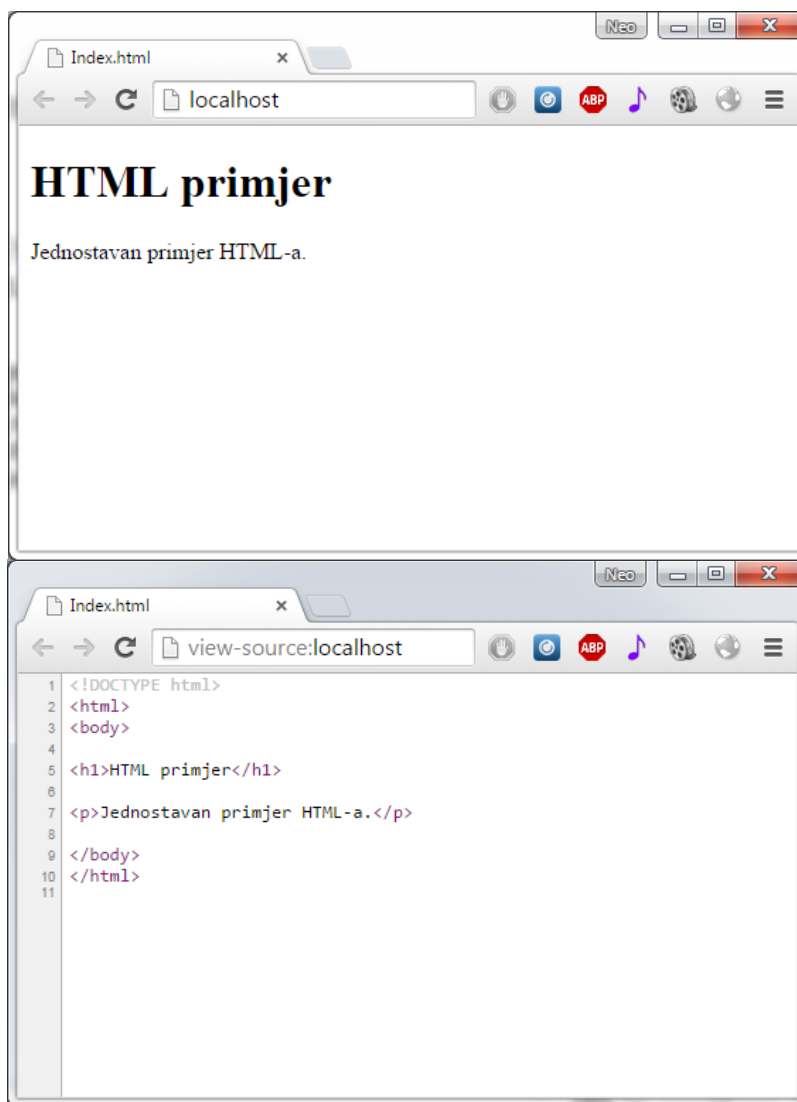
Neo

Index.html ×

localhost

ABP

HTML primjer

Jednostavan primjer HTML-a.

Neo

Index.html ×

view-source:localhost

ABP

1 <!DOCTYPE html>
2 <html>
3 <body>
4
5 <h1>HTML primjer</h1>
6
7 <p>Jednostavan primjer HTML-a.</p>
8
9 </body>
10 </html>
11